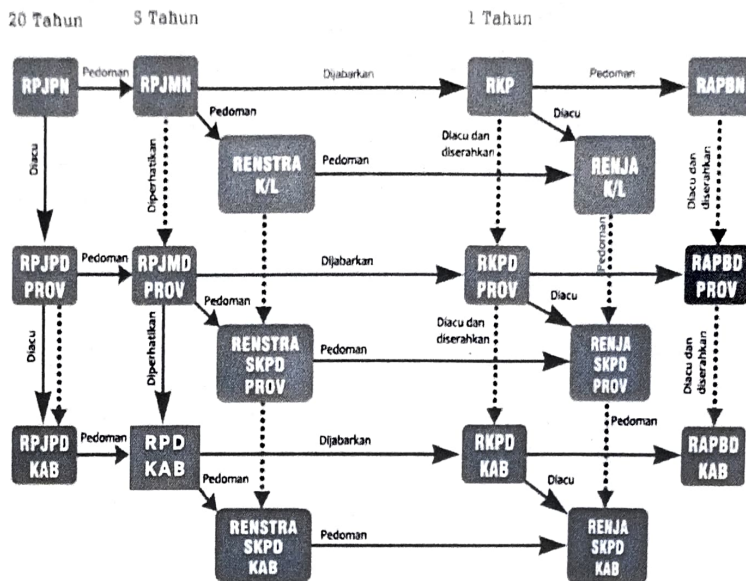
20 Tahun

5 Tahun

1 Tahun

RPJPN

Pedoman

RPJMN

Dijabarkan

RKP

Pedoman

RAPBN

Pedoman

Diacu

Diacu

Diperhatikan

Diacu dan diserahkan

RENSTRA K/L

Pedoman

RENJA K/L

Diacu dan diserahkan

RPJPD PROV

Pedoman

RPJMD PROV

Dijabarkan

RKPD PROV

Pedoman

RAPBD PROV

Pedoman

Diacu

Diacu

Diperhatikan

Diacu dan diserahkan

RENSTRA SKPD PROV

Pedoman

RENJA SKPD PROV

Diacu dan diserahkan

Pedoman

RPJPD KAB

Pedoman

RPD KAB

Dijabarkan

RKPD KAB

RAPBD KAB

Pedoman

Diacu

RENSTRA SKPD KAB

Pedoman

RENJA SKPD KAB